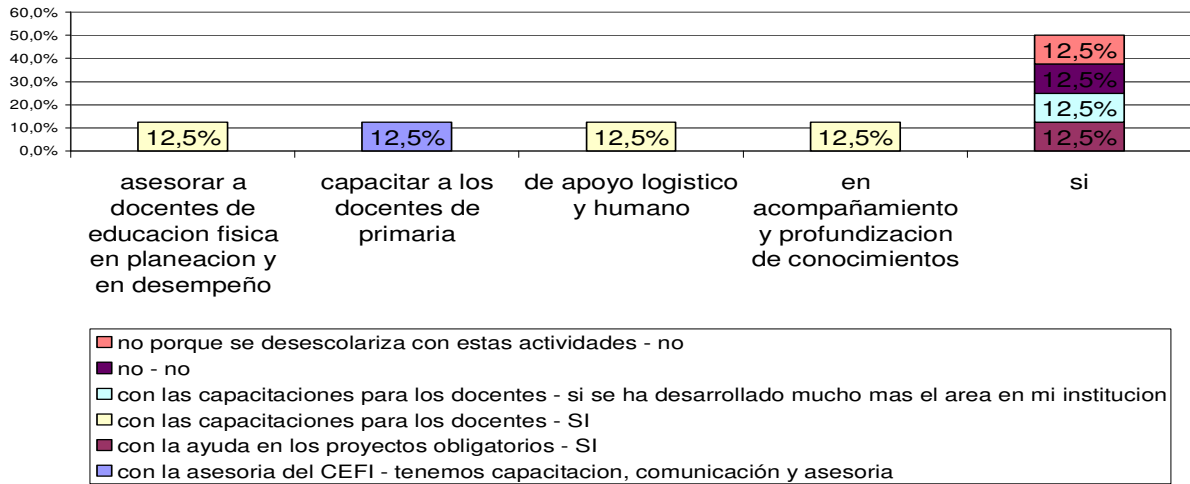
60,0%
50,0%
40,0%
30,0%
20,0%
10,0%
0,0%

12,5%
12,5%
12,5%
12,5%
12,5%
12,5%
12,5%
12,5%

asesorar a docentes de educacion fisica en planeacion y en desempeño

capacitar a los docentes de primaria

de apoyo logistico y humano

en acompañamiento y profundizacion de conocimientos

si

no porque se desescolariza con estas actividades - no
no - no
con las capacitaciones para los docentes - si se ha desarrollado mucho mas el area en mi institucion
con las capacitaciones para los docentes - SI
con la ayuda en los proyectos obligatorios - SI
con la asesoria del CEFI - tenemos capacitacion, comunicación y asesoria